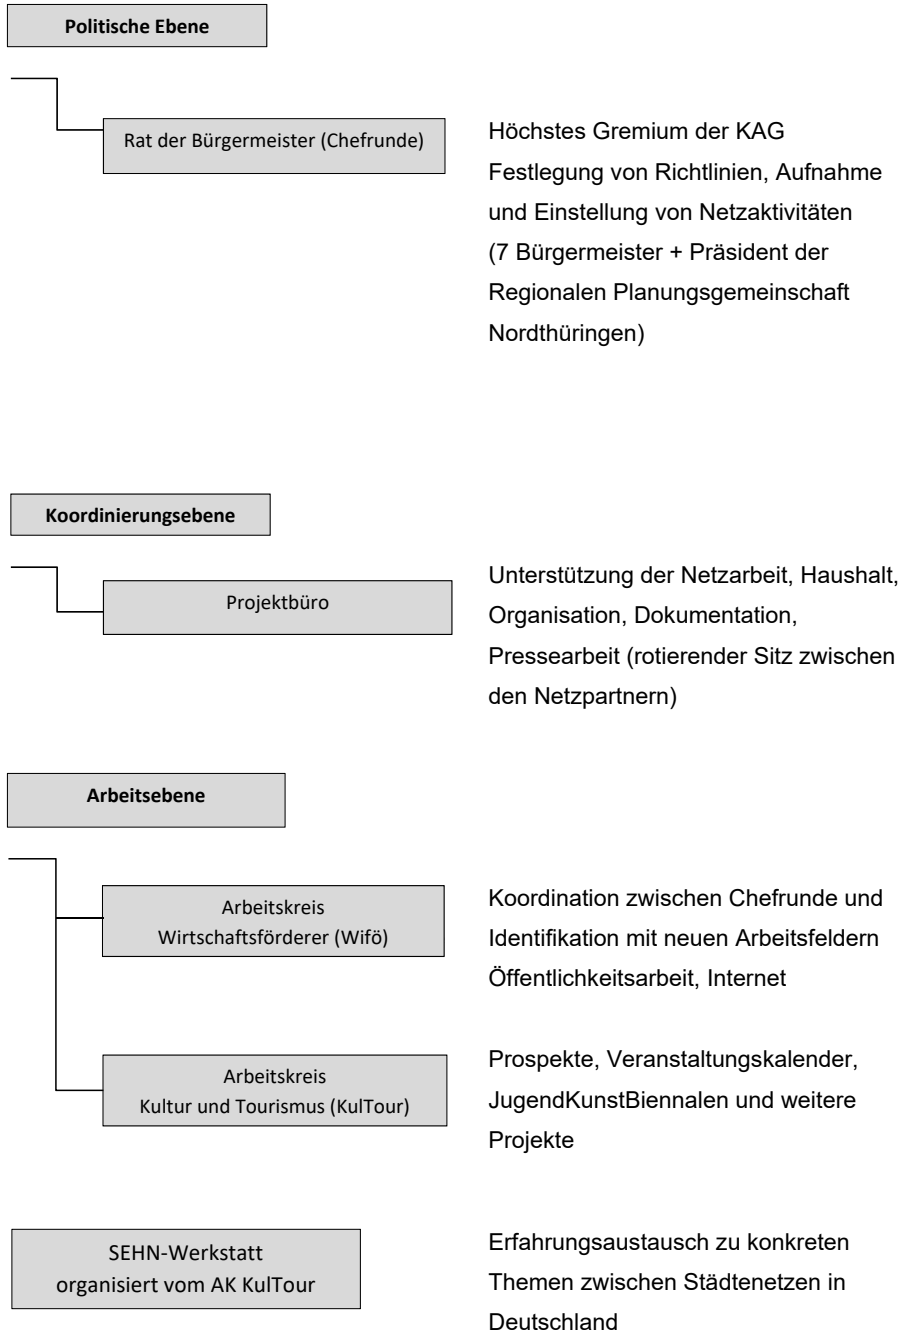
Politische Ebene

Rat der Bürgermeister (Chefrunde)

Höchstes Gremium der KAG
Festlegung von Richtlinien, Aufnahme und Einstellung von Netzaktivitäten (7 Bürgermeister + Präsident der Regionalen Planungsgemeinschaft Nordthüringen)

Koordinierungsebene

Projektbüro

Unterstützung der Netzarbeit, Haushalt, Organisation, Dokumentation, Pressearbeit (rotierender Sitz zwischen den Netzpartnern)

Arbeitsebene

Arbeitskreis
Wirtschaftsförderer (Wifö)

Koordination zwischen Chefrunde und Identifikation mit neuen Arbeitsfeldern Öffentlichkeitsarbeit, Internet

Arbeitskreis
Kultur und Tourismus (KulTour)

Prospekte, Veranstaltungskalender, JugendKunstBiennalen und weitere Projekte

SEHN-Werkstatt
organisiert vom AK KulTour

Erfahrungsaustausch zu konkreten Themen zwischen Städtenetzen in Deutschland